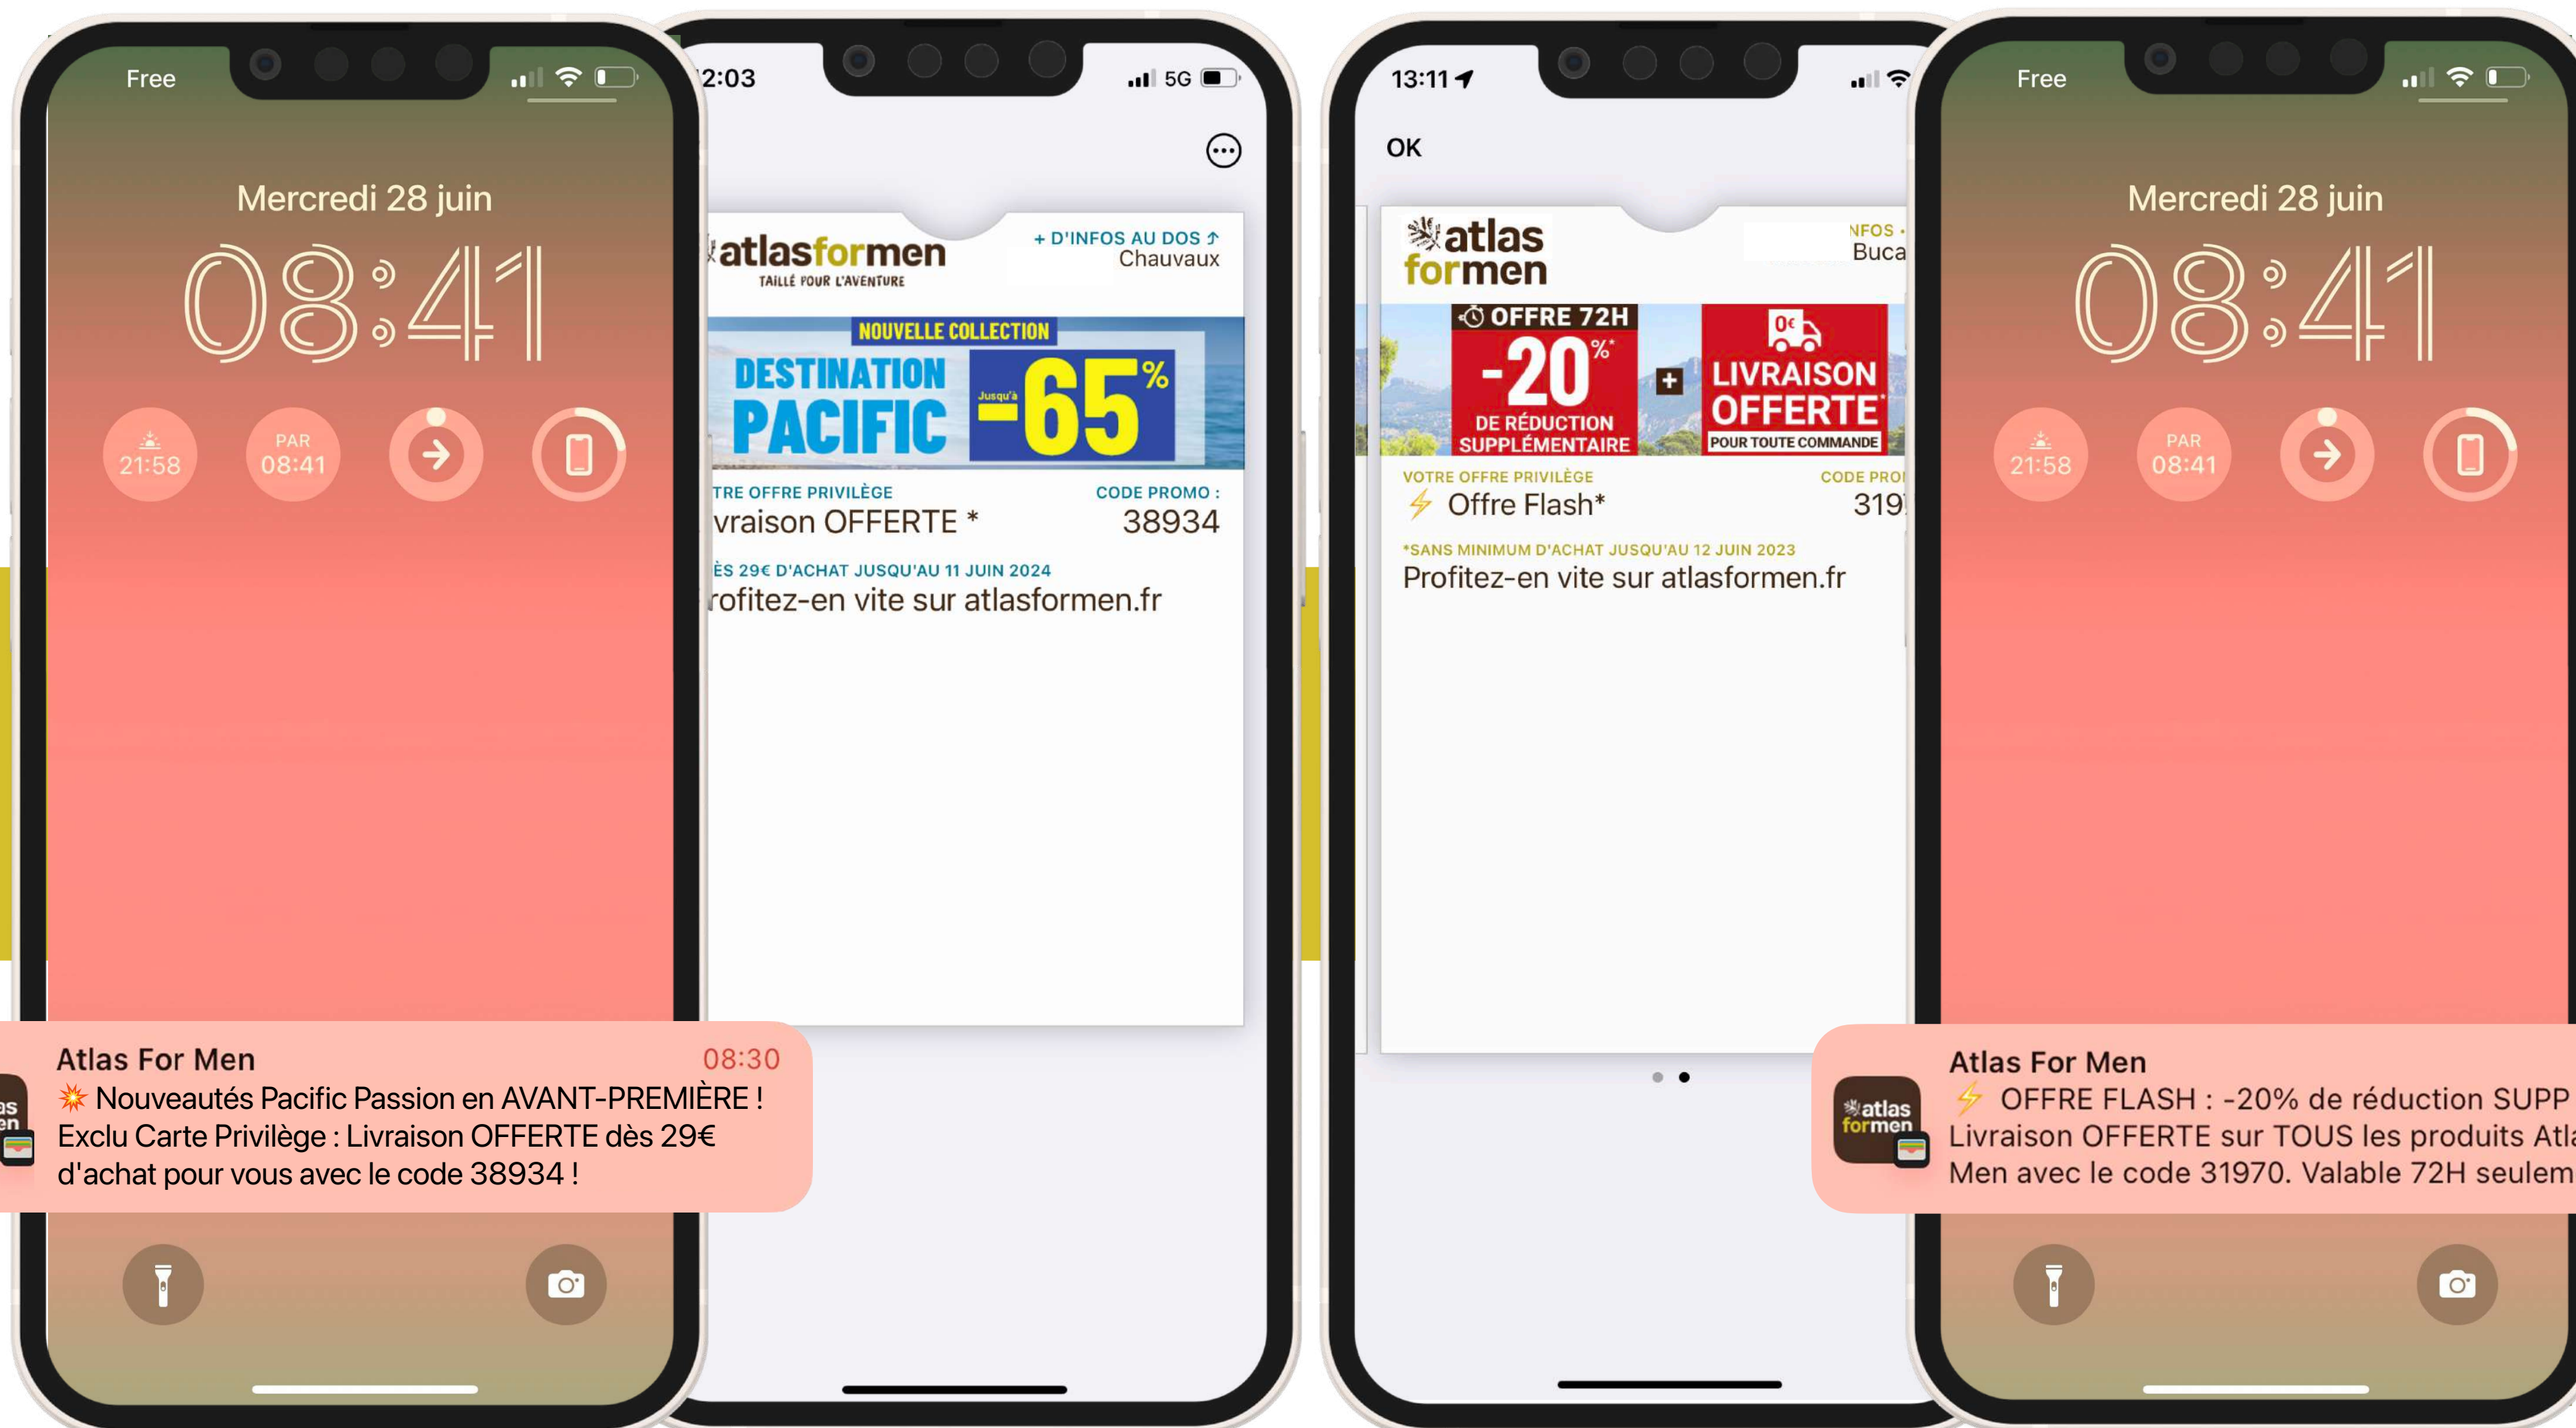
Free

Mercredi 28 juin

08:41

21:58

PAR
08:41

Atlas For Men 08:30
Nouveautés Pacific Passion en AVANT-PREMIÈRE ! Exclu Carte Privilège : Livraison OFFERTE dès 29€ d'achat pour vous avec le code 38934 !

2:03 5G

atlasformen
TAILLÉ POUR L'AVENTURE

+ D'INFOS AU DOS
Chauvaux

NOUVELLE COLLECTION
DESTINATION PACIFIC
Jusqu'à -65%

TRE OFFRE PRIVILÈGE
vraison OFFERTE *

CODE PROMO :
38934

ÈS 29€ D'ACHAT JUSQU'AU 11 JUIN 2024
rofitez-en vite sur atlasformen.fr

13:11

OK

atlas formen

NFOS
Buca

OFFRE 72H
-20%*
DE RÉDUCTION SUPPLÉMENTAIRE
+
0€
LIVRAISON OFFERTE*
POUR TOUTE COMMANDE

VOTRE OFFRE PRIVILÈGE
Offre Flash*

CODE PRO
319

*SANS MINIMUM D'ACHAT JUSQU'AU 12 JUIN 2023
Profitez-en vite sur atlasformen.fr

Free

Mercredi 28 juin

08:41

21:58

PAR
08:41

Atlas For Men
atlas formen
OFFRE FLASH : -20% de réduction SUPP
Livraison OFFERTE sur TOUS les produits Atla
Men avec le code 31970. Valable 72H seulem